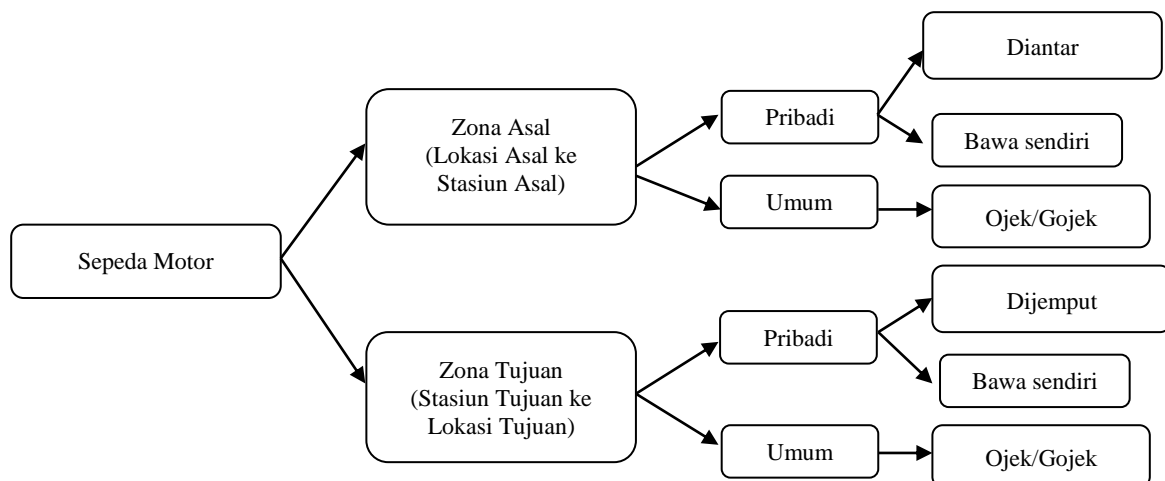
Sepeda Motor

Zona Asal
(Lokasi Asal ke Stasiun Asal)

Pribadi

Diantar

Bawa sendiri

Umum

Ojek/Gojek

Zona Tujuan
(Stasiun Tujuan ke Lokasi Tujuan)

Pribadi

Dijemput

Bawa sendiri

Umum

Ojek/Gojek